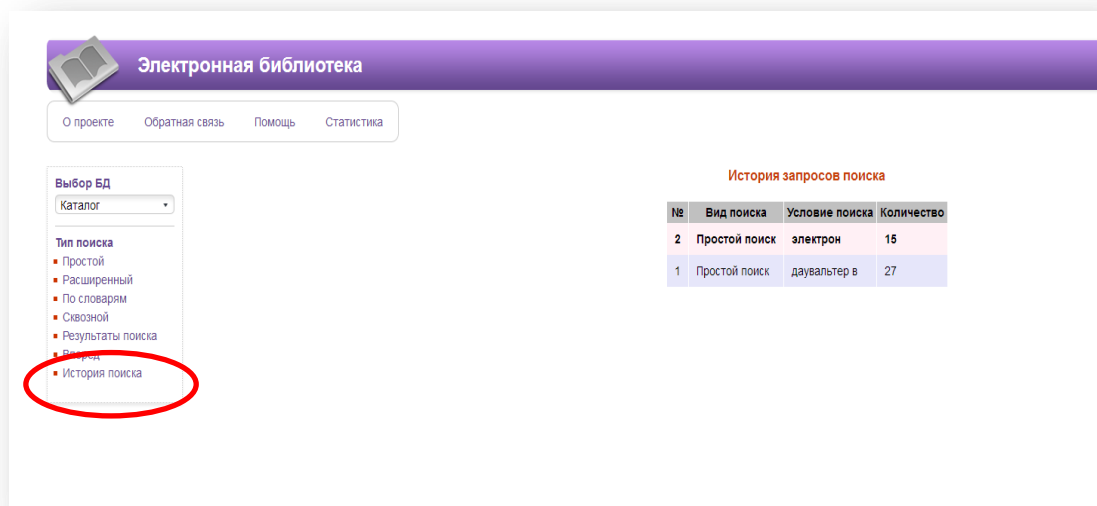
Электронная библиотека

О проекте Обратная связь Помощь Статистика

Выбор БД
Каталог

Тип поиска
- Простой
- Расширенный
- По словарям
- Сквозной
- Результаты поиска
- Вперед
- История поиска

История запросов поиска

| № | Вид поиска | Условие поиска | Количество |
|---|---|---|---|
| 2 | Простой поиск | электрон | 15 |
| 1 | Простой поиск | даувальтер в | 27 |